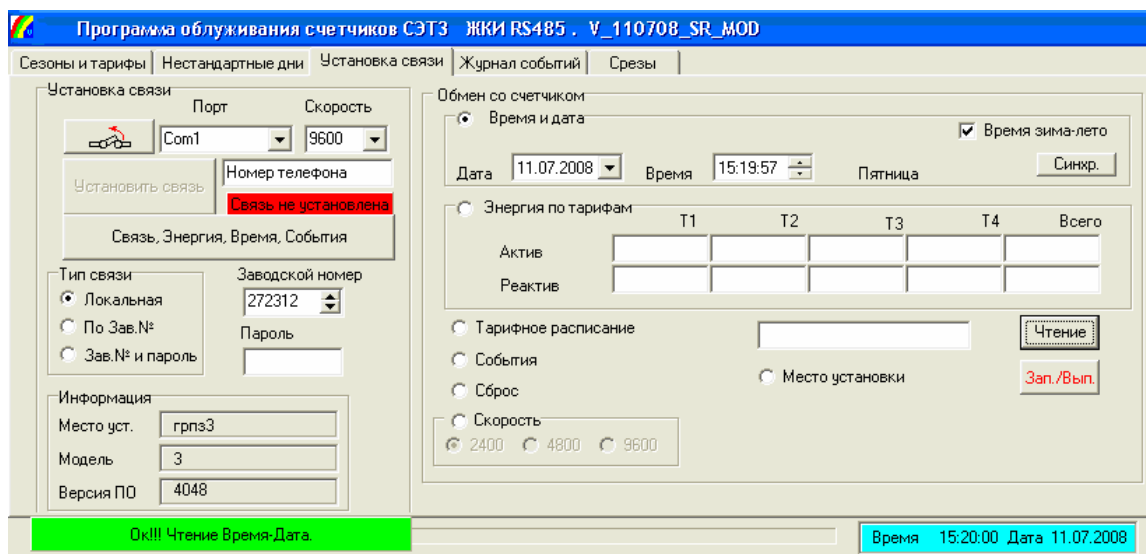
Программа облуживания счетчиков СЭТ3 ЖКИ RS485 . V_110708_SR_MOD

Сезоны и тарифы | Нестандартные дни | Установка связи | Журнал событий | Срезы

Установка связи
Порт
Скорость
Com1
9600
Установить связь
Номер телефона
Связь не установлена
Связь, Энергия, Время, События

Тип связи
Локальная
По Зав.№
Зав.№ и пароль

Заводской номер
272312
Пароль

Информация
Место уст. грпз3
Модель 3
Версия ПО 4048

Обмен со счетчиком
Время и дата
Время зима-лето
Дата 11.07.2008
Время 15:19:57
Пятница
Синхр.

Энергия по тарифам
| | Т1 | Т2 | Т3 | Т4 | Всего |
|---|---|---|---|---|---|
| Актив | | | | | |
| Реактив | | | | | |

Тарифное расписание
События
Сброс
Скорость
2400 4800 9600
Место установки
Чтение
Зап./Вып.

Ok!!! Чтение Время-Дата.
Время 15:20:00 Дата 11.07.2008